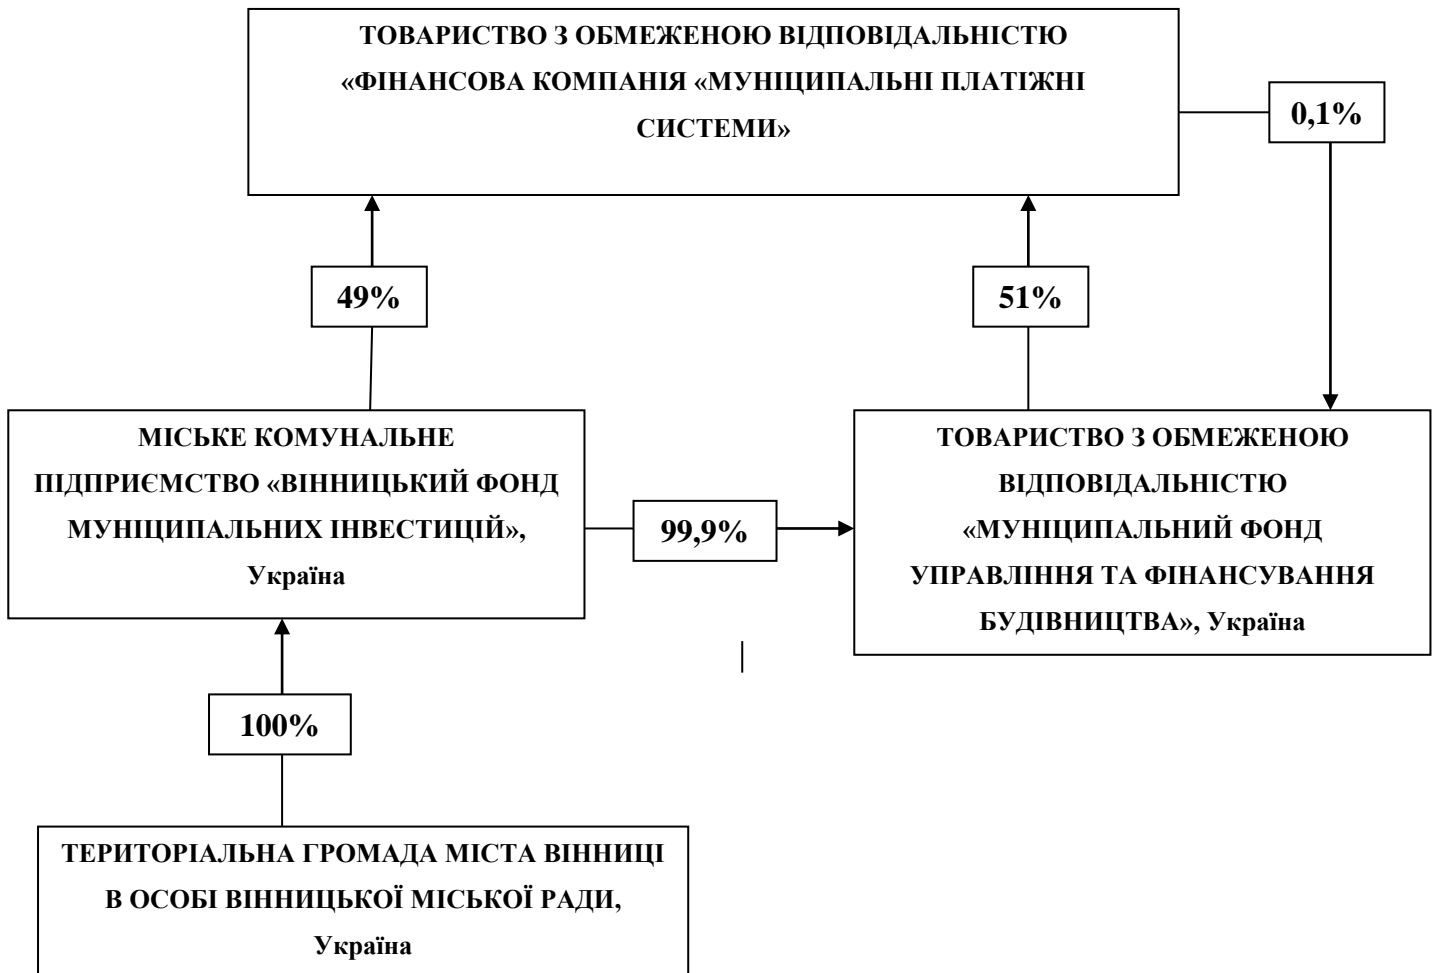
ТОВАРИСТВО З ОБМЕЖЕНОЮ ВІДПОВІДАЛЬНІСТЮ «ФІНАНСОВА КОМПАНІЯ «МУНІЦИПАЛЬНІ ПЛАТІЖНІ СИСТЕМИ»

0,1%

49%

51%

МІСЬКЕ КОМУНАЛЬНЕ ПІДПРИЄМСТВО «ВІННИЦЬКИЙ ФОНД МУНІЦИПАЛЬНИХ ІНВЕСТИЦІЙ», Україна

99,9%

ТОВАРИСТВО З ОБМЕЖЕНОЮ ВІДПОВІДАЛЬНІСТЮ «МУНІЦИПАЛЬНИЙ ФОНД УПРАВЛІННЯ ТА ФІНАНСУВАННЯ БУДІВНИЦТВА», Україна

100%

ТЕРИТОРІАЛЬНА ГРОМАДА МІСТА ВІННИЦІ В ОСОБІ ВІННИЦЬКОЇ МІСЬКОЇ РАДИ, Україна